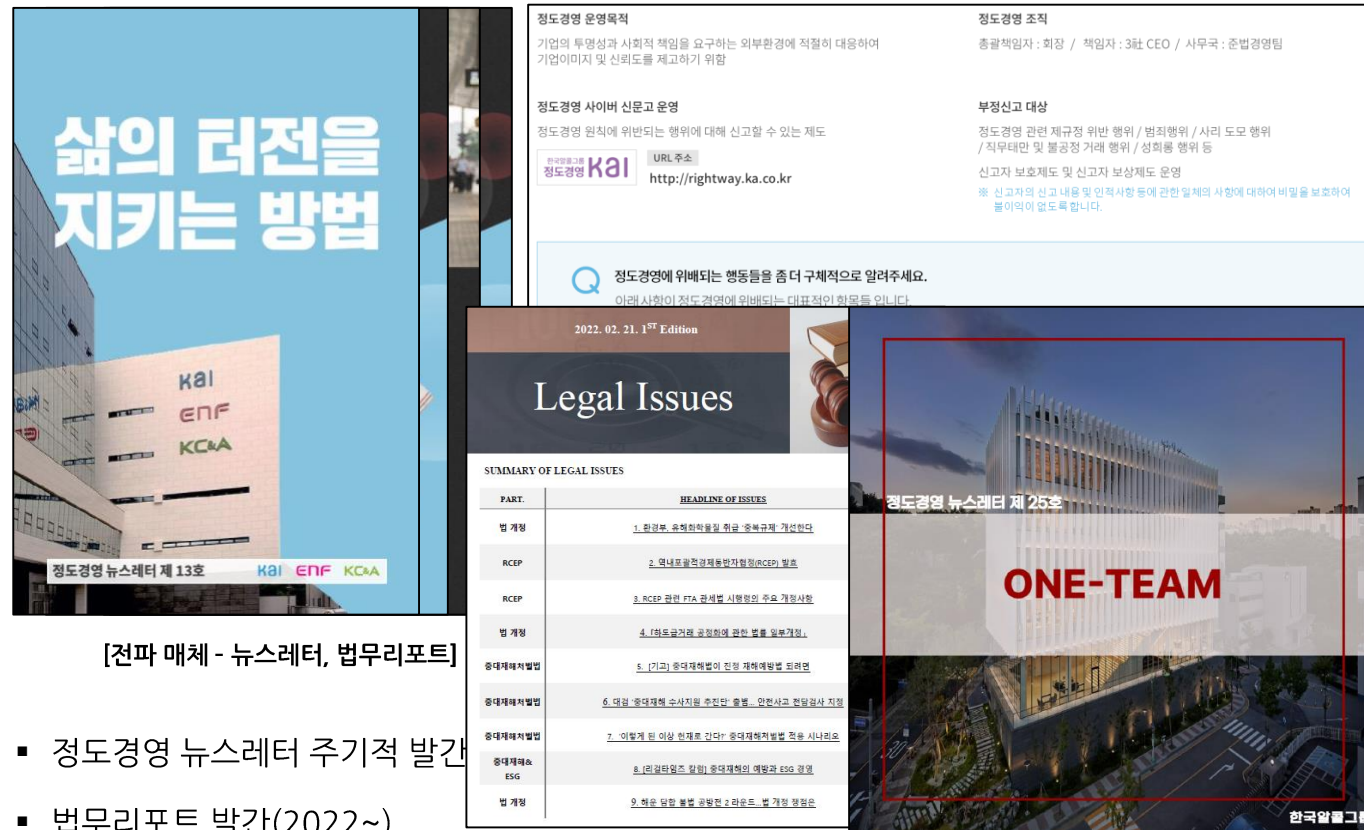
삶의 터전을 지키는 방법

kai
ENF
KC&A

정도경영 뉴스레터 제 13호 kai ENF KC&A

[전파 매체 - 뉴스레터, 법무리포트]

▪ 정도경영 뉴스레터 주기적 발간

▪ 법무리포트 발간(2022~)

정도경영 운영목적

기업의 투명성과 사회적 책임을 요구하는 외부환경에 적절히 대응하여 기업이미지 및 신뢰도를 제고하기 위함

정도경영 조직

총괄책임자 : 회장 / 책임자 : 3社 CEO / 사무국 : 준법경영팀

정도경영 사이버 신문고 운영

정도경영 원칙에 위반되는 행위에 대해 신고할 수 있는 제도

한국알콜그룹 정도경영 kai

URL 주소
http://rightway.ka.co.kr

부정신고 대상

정도경영 관련 제규정 위반 행위 / 범죄행위 / 사리 도모 행위 / 직무태만 및 불공정 거래 행위 / 성희롱 행위 등

신고자 보호제도 및 신고자 보상제도 운영

※ 신고자의 신고 내용 및 인적사항 등에 관한 일체의 사항에 대하여 비밀을 보호하여 불이익이 없도록 합니다.

Q 정도경영에 위배되는 행동들을 좀 더 구체적으로 알려주세요.

아래 사항이 정도경영에 위배되는 대표적인 항목들 입니다.

2022. 02. 21. 1$^{ST}$ Edition

Legal Issues

SUMMARY OF LEGAL ISSUES

| PART. | HEADLINE OF ISSUES |
|---|---|
| 법 개정 | 1. 환경부, 유해화학물질 취급 '중복규제' 개선한다 |
| RCEP | 2. 역내포괄적경제동반자협정(RCEP) 발효 |
| RCEP | 3. RCEP 관련 FTA 관세법 시행령의 주요 개정사항 |
| 법 개정 | 4. 「하도급거래 공정화에 관한 법률 일부개정」 |
| 중대재해처벌법 | 5. [기고] 중대재해법이 진정 재해예방법 되려면 |
| 중대재해처벌법 | 6. 대검 '중대재해 수사지원 추진단' 출범... 안전사고 전담검사 지정 |
| 중대재해처벌법 | 7. '이렇게 된 이상 한계로 간다?' 중대재해처벌법 적용 시나리오 |
| 중대재해& ESG | 8. [리걸타임즈 칼럼] 중대재해의 예방과 ESG 경영 |
| 법 개정 | 9. 해운 담합 불법 공방전 2 라운드...법 개정 쟁점은 |

정도경영 뉴스레터 제 25호

ONE-TEAM

한국알콜그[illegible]